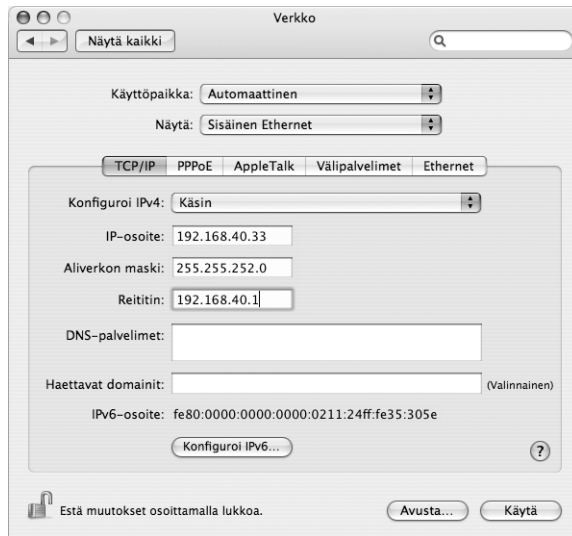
Verkko

Näytä kaikki

Käyttöpaikka: Automaattinen

Näytä: Sisäinen Ethernet

TCP/IP | PPPoE | AppleTalk | Välipalvelimet | Ethernet

Konfiguroi IPv4: Käsin

IP-osoite: 192.168.40.33

Aliverkon maski: 255.255.252.0

Reititin: 192.168.40.1

DNS-palvelimet:

Haettavat domainit: (Valinnainen)

IPv6-osoite: fe80:0000:0000:0000:0211:24ff:fe35:305e

Konfiguroi IPv6...

?

Estä muutokset osoittamalla lukkoa.

Avusta...

Käytä